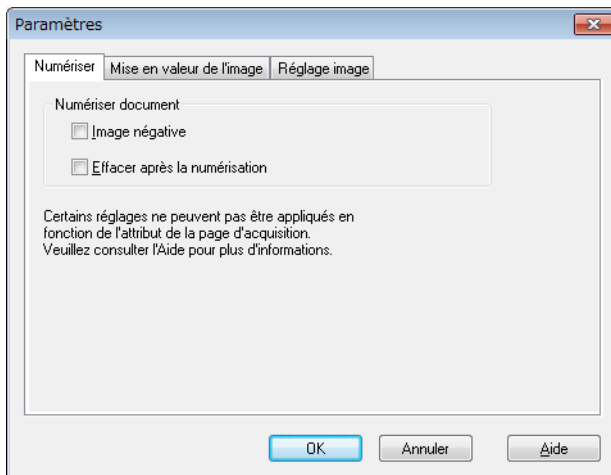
Paramètres

Numériser | Mise en valeur de l'image | Réglage image

Numériser document

Image négative

Effacer après la numérisation

Certains réglages ne peuvent pas être appliqués en fonction de l'attribut de la page d'acquisition. Veuillez consulter l'Aide pour plus d'informations.

OK | Annuler | Aide